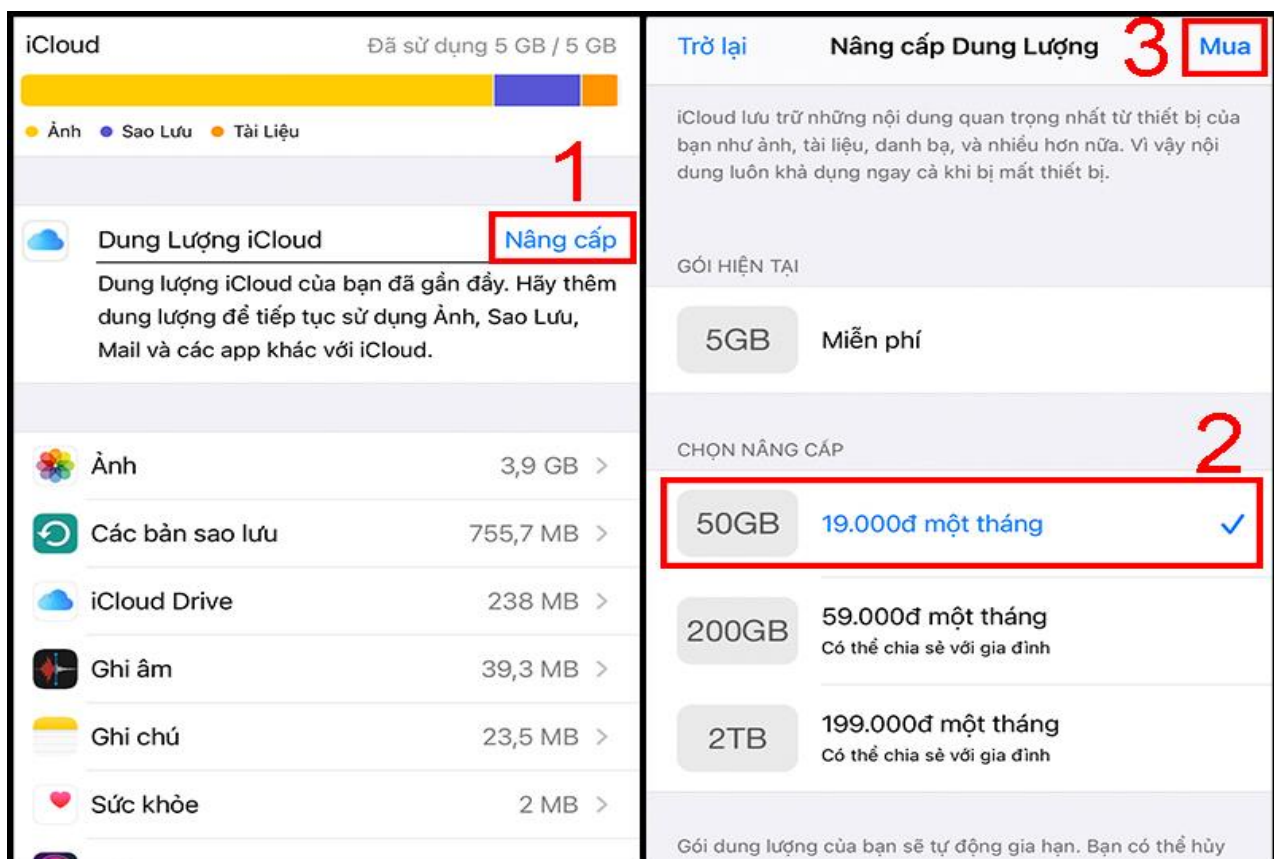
iCloud
Đã sử dụng 5 GB / 5 GB

Ảnh • Sao Lưu • Tài Liệu

1

Dung Lượng iCloud
Nâng cấp

Dung lượng iCloud của bạn đã gần đầy. Hãy thêm dung lượng để tiếp tục sử dụng Ảnh, Sao Lưu, Mail và các app khác với iCloud.

Ảnh 3,9 GB >
Các bản sao lưu 755,7 MB >
iCloud Drive 238 MB >
Ghi âm 39,3 MB >
Ghi chú 23,5 MB >
Sức khỏe 2 MB >

Trở lại
Nâng cấp Dung Lượng
3
Mua

iCloud lưu trữ những nội dung quan trọng nhất từ thiết bị của bạn như ảnh, tài liệu, danh bạ, và nhiều hơn nữa. Vì vậy nội dung luôn khả dụng ngay cả khi bị mất thiết bị.

GÓI HIỆN TẠI

5GB
Miễn phí

CHỌN NÂNG CẤP
2

50GB
19.000đ một tháng

200GB
59.000đ một tháng
Có thể chia sẻ với gia đình

2TB
199.000đ một tháng
Có thể chia sẻ với gia đình

Gói dung lượng của bạn sẽ tự động gia hạn. Bạn có thể hủy